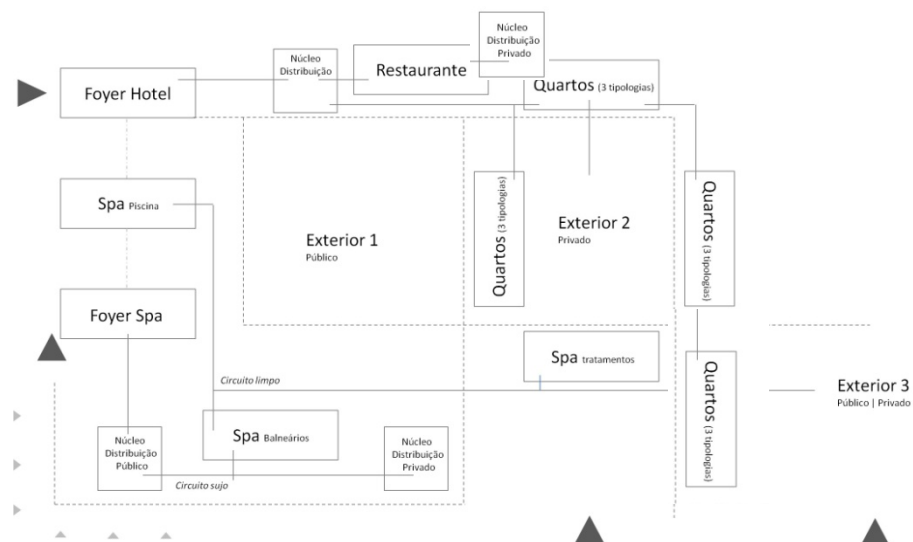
Núcleo Distribuição Privado

Núcleo Distribuição

Restaurante

Foyer Hotel

Quartos (3 tipologias)

Spa Piscina

Exterior 1
Público

Quartos (3 tipologias)

Exterior 2
Privado

Quartos (3 tipologias)

Foyer Spa

Spa tratamentos

Circuito limpo

Quartos (3 tipologias)

Exterior 3
Público | Privado

Núcleo Distribuição Público

Spa Balneários

Núcleo Distribuição Privado

Circuito sujo